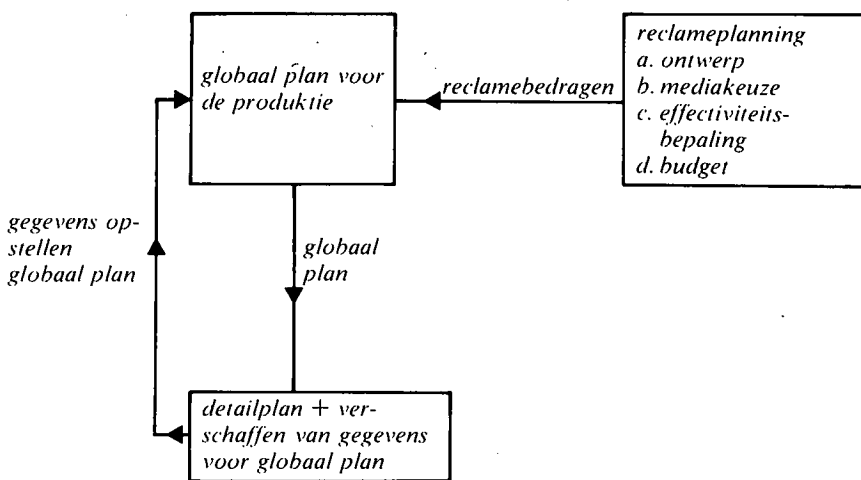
globaal plan voor de produktie

reclamebedragen

reclameplanning
a. ontwerp
b. mediakeuze
c. effectiviteitsbepaling
d. budget

gegevens opstellen globaal plan

globaal plan

detailplan + verschaffen van gegevens voor globaal plan